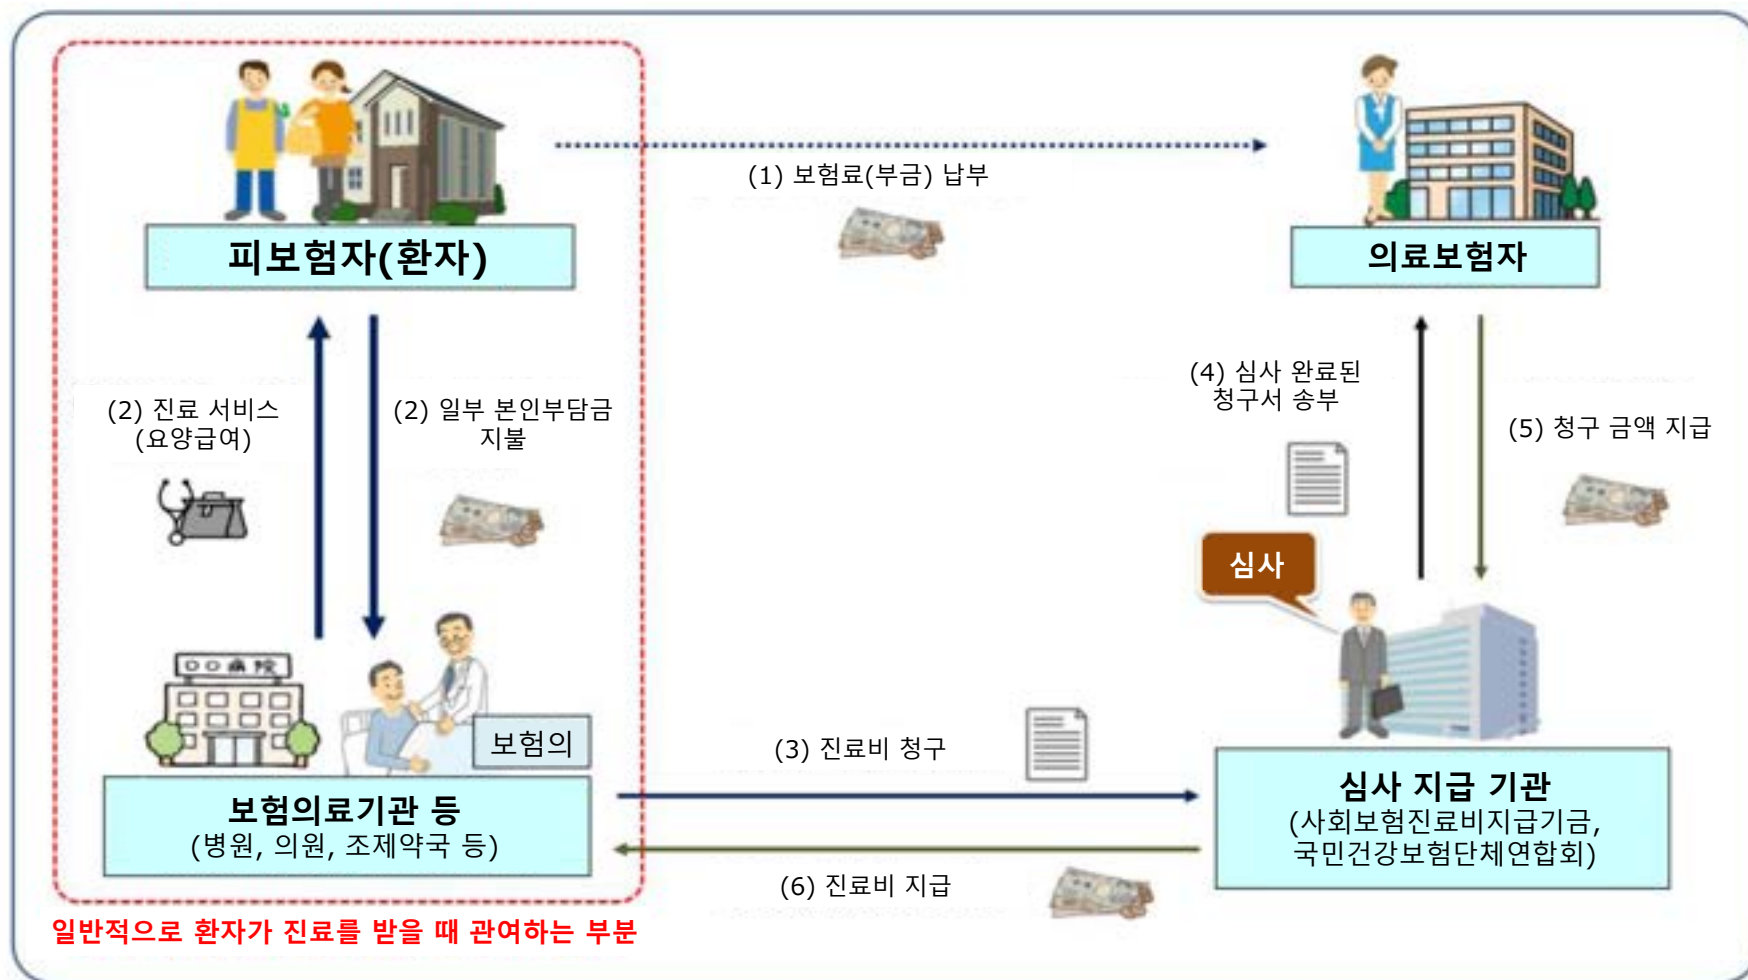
피보험자(환자)

(1) 보험료(부금) 납부

의료보험자

(2) 진료 서비스 (요양급여)

(2) 일부 본인부담금 지불

(4) 심사 완료된 청구서 송부

(5) 청구 금액 지급

심사

○○病院

보험의

보험의료기관 등
(병원, 의원, 조제약국 등)

(3) 진료비 청구

(6) 진료비 지급

심사 지급 기관
(사회보험진료비지급기금, 국민건강보험단체연합회)

일반적으로 환자가 진료를 받을 때 관여하는 부분